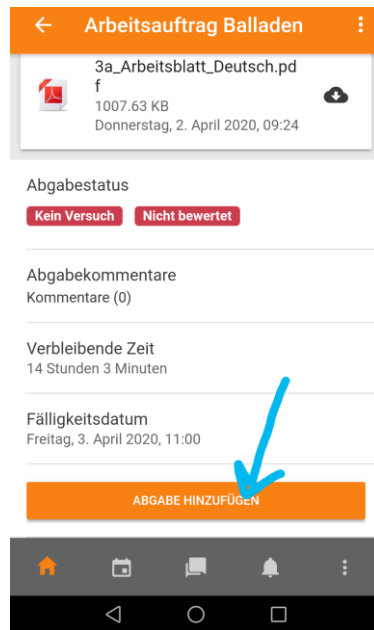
Arbeitsauftrag Balladen

3a_Arbeitsblatt_Deutsch.pdf
1007.63 KB
Donnerstag, 2. April 2020, 09:24

Abgabestatus
Kein Versuch
Nicht bewertet

Abgabekommentare
Kommentare (0)

Verbleibende Zeit
14 Stunden 3 Minuten

Fälligkeitsdatum
Freitag, 3. April 2020, 11:00

ABGABE HINZUFÜGEN